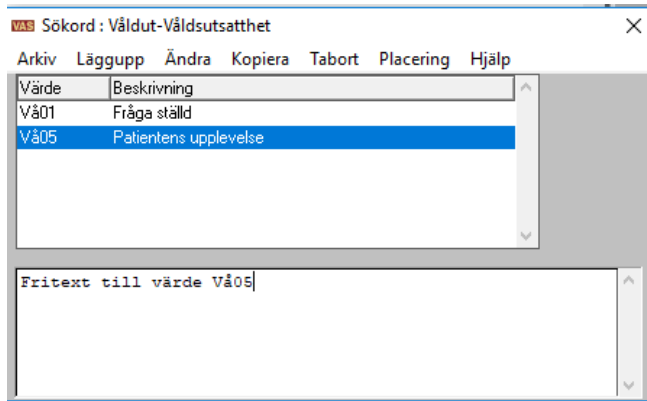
VAS Sökord : Våldut-Våldsutsatthet

Arkiv Läggupp Ändra Kopiera Tabort Placering Hjälp

| Värde | Beskrivning |
|---|---|
| Vå01 | Fråga ställd |
| Vå05 | Patientens upplevelse |

Fritext till värde Vå05